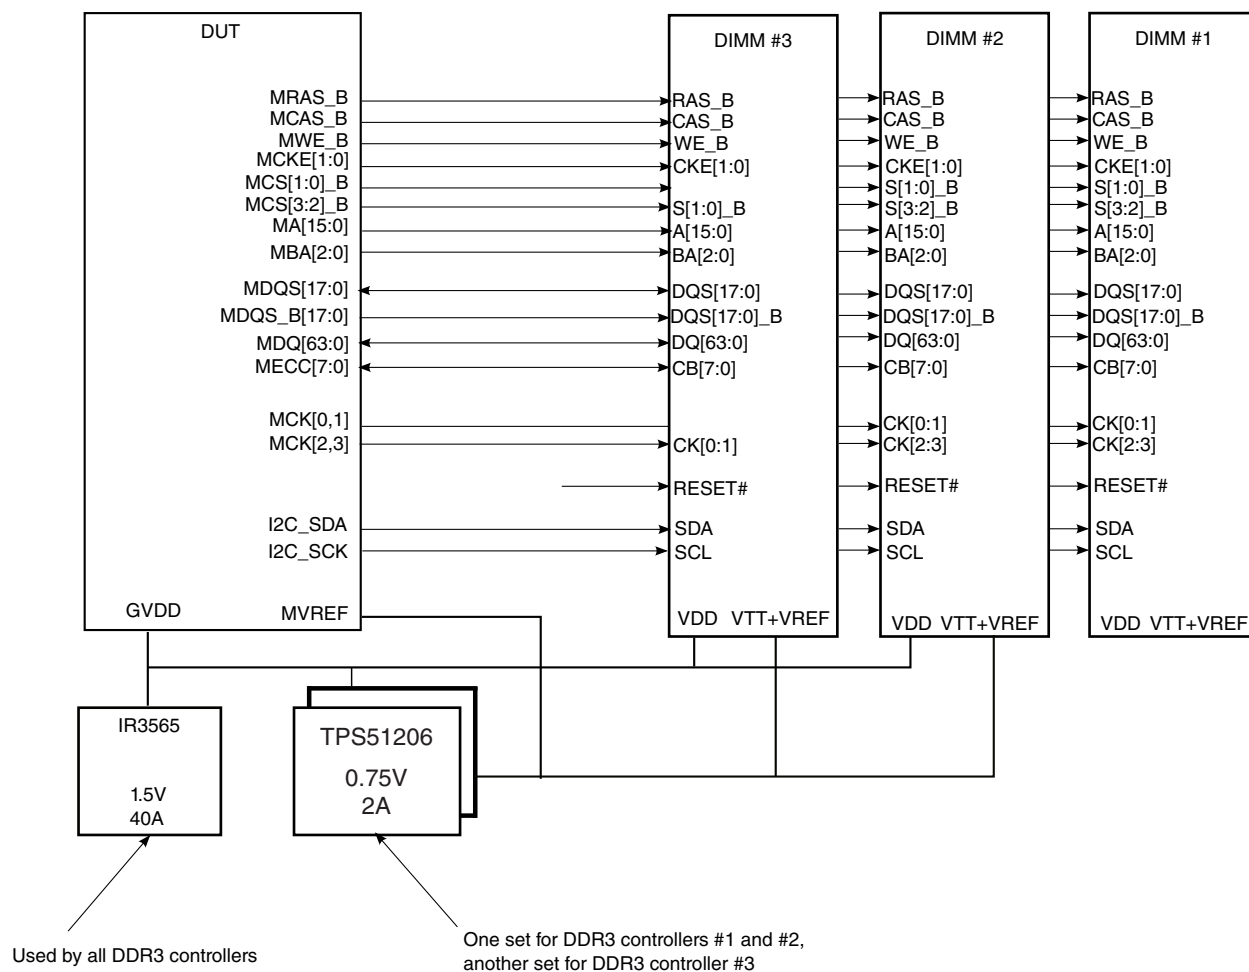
DUT

MRAS_B
MCAS_B
MWE_B
MCKE[1:0]
MCS[1:0]_B
MCS[3:2]_B
MA[15:0]
MBA[2:0]
MDQS[17:0]
MDQS_B[17:0]
MDQ[63:0]
MECC[7:0]
MCK[0,1]
MCK[2,3]
I2C_SDA
I2C_SCK
GVDD
MVREF

DIMM #3
RAS_B
CAS_B
WE_B
CKE[1:0]
S[1:0]_B
A[15:0]
BA[2:0]
DQS[17:0]
DQS[17:0]_B
DQ[63:0]
CB[7:0]
CK[0:1]
RESET#
SDA
SCL
VDD VTT+VREF

DIMM #2
RAS_B
CAS_B
WE_B
CKE[1:0]
S[1:0]_B
S[3:2]_B
A[15:0]
BA[2:0]
DQS[17:0]
DQS[17:0]_B
DQ[63:0]
CB[7:0]
CK[0:1]
CK[2:3]
RESET#
SDA
SCL
VDD VTT+VREF

DIMM #1
RAS_B
CAS_B
WE_B
CKE[1:0]
S[1:0]_B
S[3:2]_B
A[15:0]
BA[2:0]
DQS[17:0]
DQS[17:0]_B
DQ[63:0]
CB[7:0]
CK[0:1]
CK[2:3]
RESET#
SDA
SCL
VDD VTT+VREF

IR3565
1.5V
40A

TPS51206
0.75V
2A

Used by all DDR3 controllers

One set for DDR3 controllers #1 and #2, another set for DDR3 controller #3